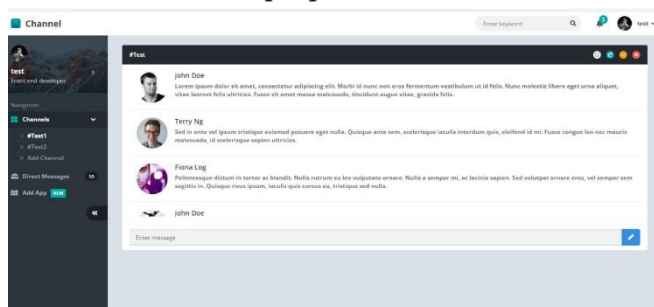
Channel

Enter keyword

test

test
front end developer

Navigation

Channels

#Test1
#Test2
Add Channel

Direct Messages 10

Add App NEW

«

#Test

John Doe
Lorem ipsum dolor sit amet, consectetur adipiscing elit. Morbi id nunc non eros fermentum vestibulum ut id felis. Nunc molestie libero eget urna aliquet, vitae laoreet felis ultricies. Fusce sit amet massa malesuada, tincidunt augue vitae, gravida felis.

Terry Ng
Sed in ante vel ipsum tristique euismod posuere eget nulla. Quisque ante sem, scelerisque iaculis interdum quis, eleifend id mi. Fusce congue leo nec mauris malesuada, id scelerisque sapien ultricies.

Fiona Log
Pellentesque dictum in tortor ac blandit. Nulla rutrum eu leo vulputate ornare. Nulla a semper mi, ac lacinia sapien. Sed volutpat ornare eros, vel semper sem sagittis in. Quisque risus ipsum, iaculis quis cursus eu, tristique sed nulla.

John Doe

Enter message